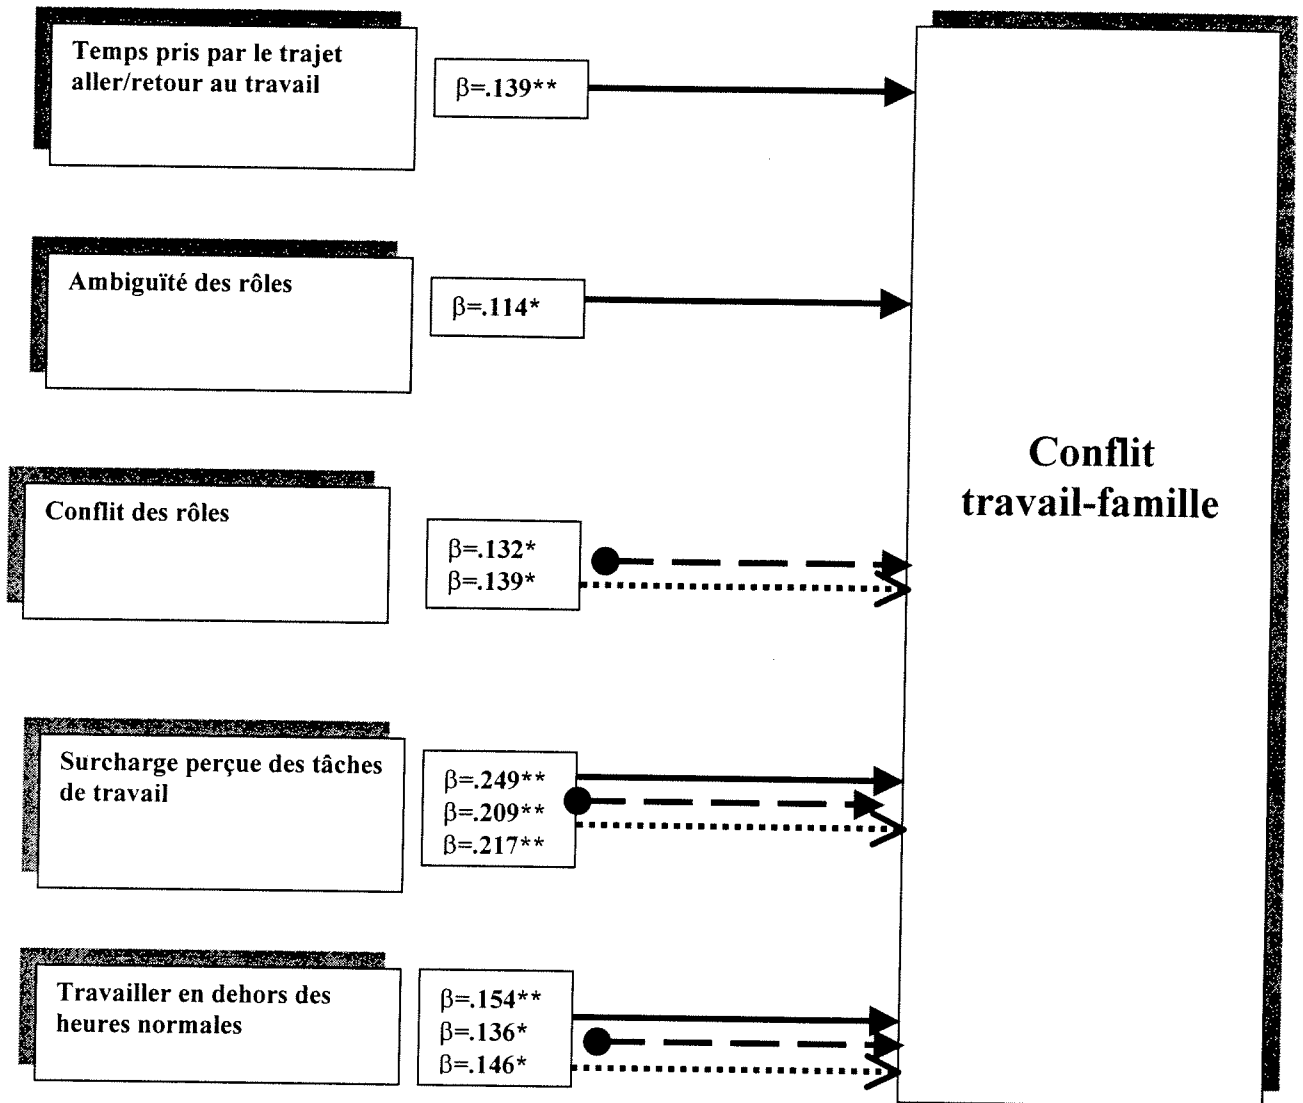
Temps pris par le trajet aller/retour au travail

β=.139**

Ambiguïté des rôles

β=.114*

Conflit des rôles

β=.132*
β=.139*

Surcharge perçue des tâches de travail

β=.249**
β=.209**
β=.217**

Travailler en dehors des heures normales

β=.154**
β=.136*
β=.146*

Conflit travail-famille